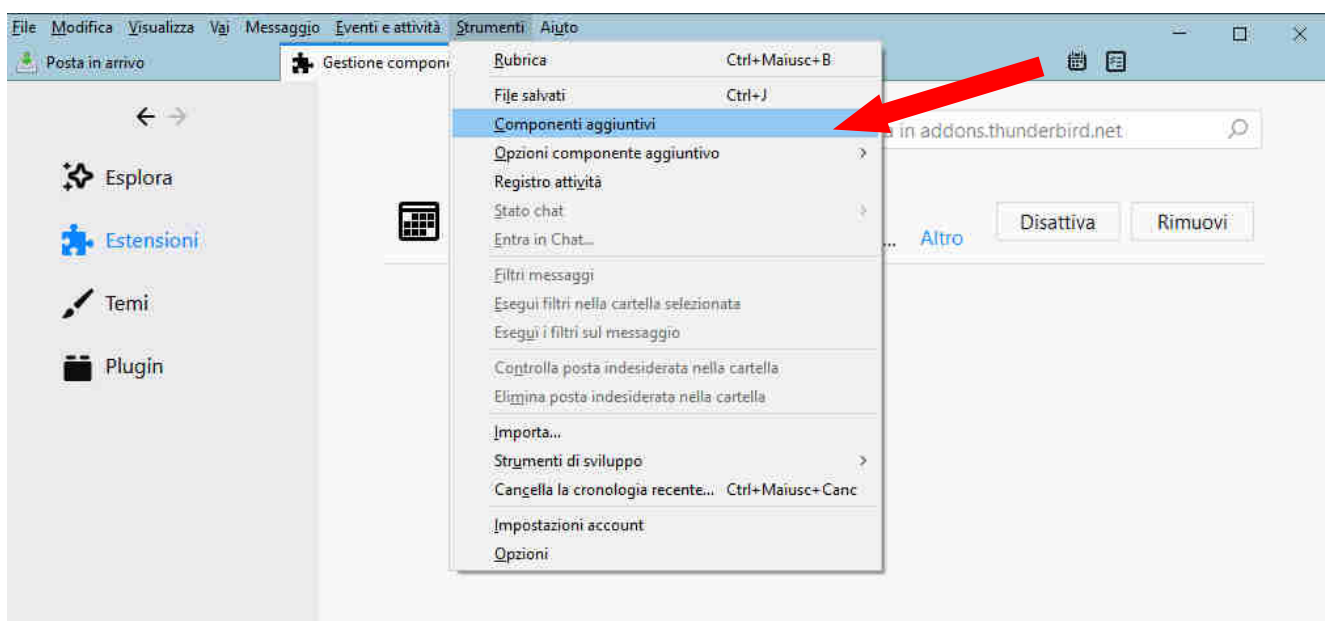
File Modifica Visualizza Vai Messaggio Eventi e attività Strumenti Aiuto

Posta in arrivo

Gestione compon

Rubrica Ctrl+Maiusc+B
File salvati Ctrl+J
Componenti aggiuntivi
Opzioni componente aggiuntivo
Registro attività
Stato chat
Entra in Chat...
Filtri messaggi
Esegui filtri nella cartella selezionata
Esegui i filtri sul messaggio
Controlla posta indesiderata nella cartella
Elimina posta indesiderata nella cartella
Importa...
Strumenti di sviluppo
Cancella la cronologia recente... Ctrl+Maiusc+Canc
Impostazioni account
Opzioni

in addons.thunderbird.net

Esplora
Estensioni
Temi
Plugin

... Altro
Disattiva
Rimuovi